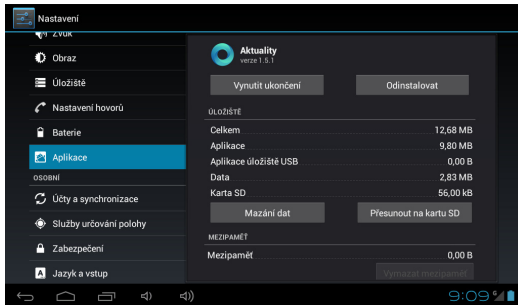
Nastavení

Zvuk
Obraz
Úložiště
Nastavení hovorů
Baterie
Aplikace
OSOBNÍ
Účty a synchronizace
Služby určování polohy
Zabezpečení
Jazyk a vstup

Aktuality
verze 1.5.1
Vynutit ukončení
Odinstalovat
ÚLOŽIŠTĚ
| | |
|---|---|
| Celkem | 12,68 MB |
| Aplikace | 9,80 MB |
| Aplikace úložiště USB | 0,00 B |
| Data | 2,83 MB |
| Karta SD | 56,00 kB |

Mazání dat
Přesunout na kartu SD
MEZIPAMĚŤ
Mezipaměť 0,00 B
Vymazat mezipaměť

9:09